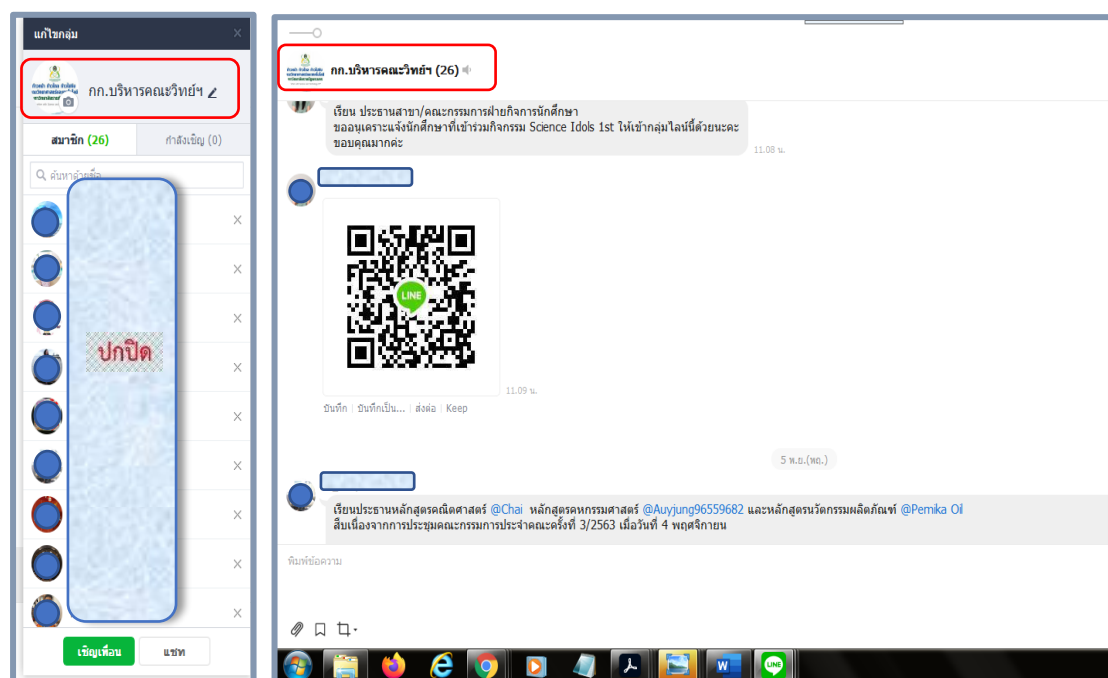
แก้ไขกลุ่ม

กก.บริหารคณะวิทย์ฯ

สมาชิก (26)

กำลังเชิญ (0)

ค้นหาด้วยชื่อ

ปกปิด

เชิญเพื่อน

แชท

กก.บริหารคณะวิทย์ฯ (26)

เรียน ประธานสาขา/คณะกรรมการฝ่ายกิจการนักศึกษา
ขออนุเคราะห์แจ้งนักศึกษาที่เข้าร่วมกิจกรรม Science Idols 1st ให้เข้ากลุ่มไลน์นี้ด้วยนะคะ
ขอบคุณมากค่ะ

11.08 น.

LINE

11.09 น.

บันทึก | บันทึกเป็น... | ส่งต่อ | Keep

5 พ.ย.(พฤ.)

เรียนประธานหลักสูตรคณิตศาสตร์ @Chai หลักสูตรคหกรรมศาสตร์ @Auyjung96559682 และหลักสูตรนวัตกรรมผลิตภัณฑ์ @Pemika Oil
สืบเนื่องจากการประชุมคณะกรรมการประจำคณะครั้งที่ 3/2563 เมื่อวันที่ 4 พฤศจิกายน

พิมพ์ข้อความ